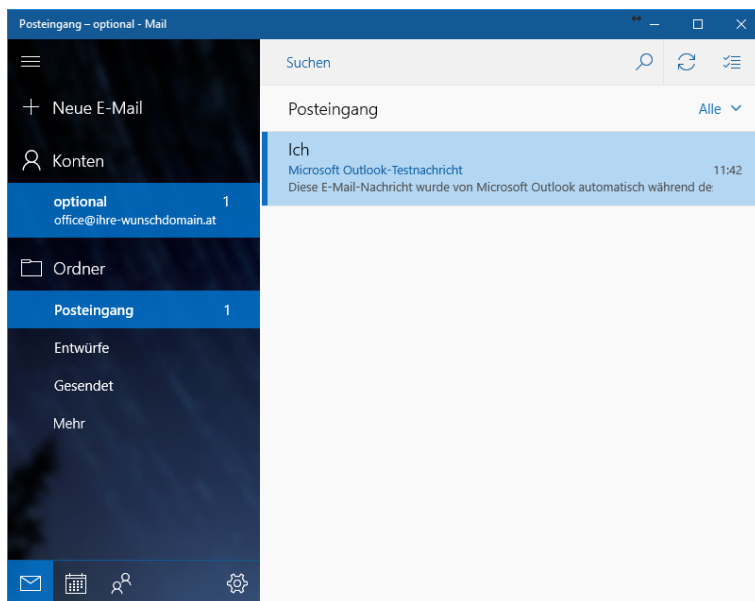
Posteingang – optional - Mail

Neue E-Mail

Konten

optional 1
office@ihre-wunschdomain.at

Ordner

Posteingang 1

Entwürfe

Gesendet

Mehr

Suchen

Posteingang

Alle

Ich
Microsoft Outlook-Testnachricht 11:42
Diese E-Mail-Nachricht wurde von Microsoft Outlook automatisch während de